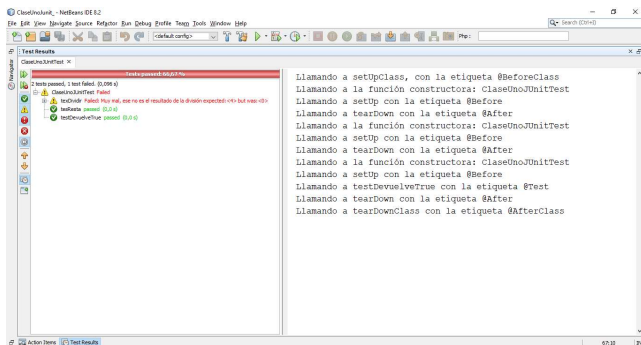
ClaseUnoJunit_ - NetBeans IDE 8.2
File Edit View Navigate Source Refactor Run Debug Profile Team Tools Window Help
<default config>
Php:
Search (Ctrl+I)
Test Results
ClaseUnoJUnitTest ×
Tests passed: 66,67 %
2 tests passed, 1 test failed. (0,096 s)
ClaseUnoJUnitTest Failed
testDividir Failed: Muy mal, ese no es el resultado de la división expected:<4> but was:<8>
testResta passed (0,0 s)
testDevuelveTrue passed (0,0 s)

Llamando a setUpClass, con la etiqueta @BeforeClass
Llamando a la función constructora: ClaseUnoJUnitTest
Llamando a setUp con la etiqueta @Before
Llamando a tearDown con la etiqueta @After
Llamando a la función constructora: ClaseUnoJUnitTest
Llamando a setUp con la etiqueta @Before
Llamando a tearDown con la etiqueta @After
Llamando a la función constructora: ClaseUnoJUnitTest
Llamando a setUp con la etiqueta @Before
Llamando a testDevuelveTrue con la etiqueta @Test
Llamando a tearDown con la etiqueta @After
Llamando a tearDownClass con la etiqueta @AfterClass

Action Items
Test Results
67:10